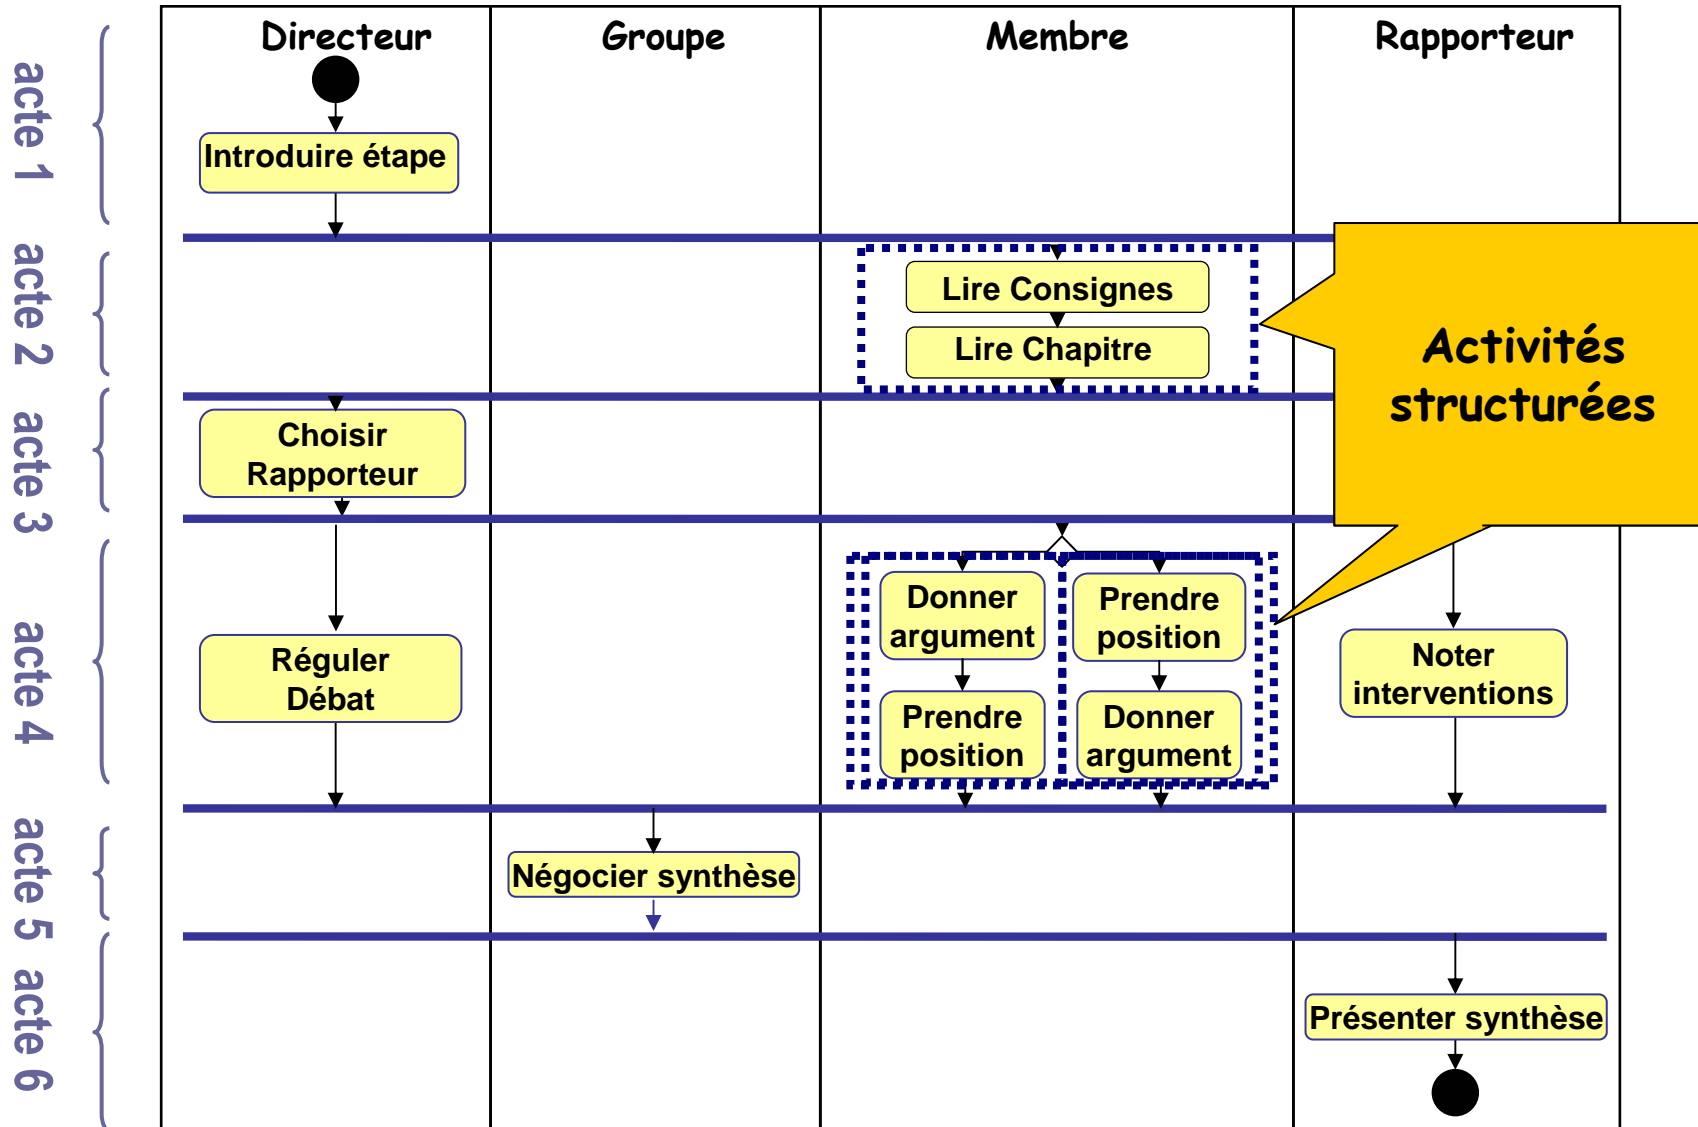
acte 1

acte 2

acte 3

acte 4

acte 5

acte 6

| Directeur | Groupe | Membre | Rapporteur |
|---|---|---|---|

Introduire étape

Lire Consignes

Lire Chapitre

Activités structurées

Choisir Rapporteur

Donner argument

Prendre position

Réguler Débat

Prendre position

Donner argument

Noter interventions

Négocier synthèse

Présenter synthèse